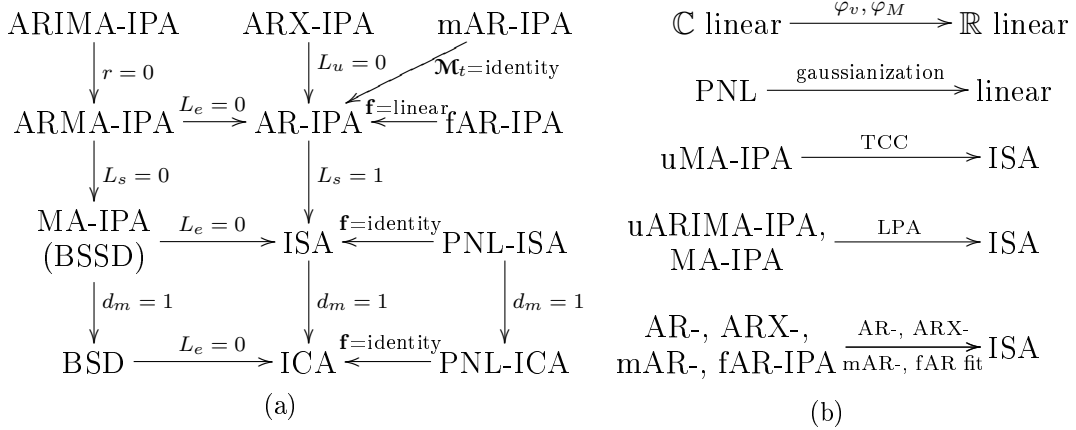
ARIMA-IPA ARX-IPA mAR-IPA

$r=0$ $L_u=0$ $\mathcal{M}_t$=identity

ARMA-IPA $\xrightarrow{L_e=0}$ AR-IPA $\xleftarrow{\mathbf{f}=\text{linear}}$ fAR-IPA

$L_s=0$ $L_s=1$

MA-IPA (BSSD) $\xrightarrow{L_e=0}$ ISA $\xleftarrow{\mathbf{f}=\text{identity}}$ PNL-ISA

$d_m=1$ $d_m=1$ $d_m=1$

BSD $\xrightarrow{L_e=0}$ ICA $\xleftarrow{\mathbf{f}=\text{identity}}$ PNL-ICA

(a)

$\mathbb{C}$ linear $\xrightarrow{\varphi_v,\varphi_M}$ $\mathbb{R}$ linear

PNL $\xrightarrow{\text{gaussianization}}$ linear

uMA-IPA $\xrightarrow{\text{TCC}}$ ISA

uARIMA-IPA, MA-IPA $\xrightarrow{\text{LPA}}$ ISA

AR-, ARX-, mAR-, fAR-IPA $\xrightarrow[\text{mAR-, fAR fit}]{\text{AR-, ARX-}}$ ISA

(b)